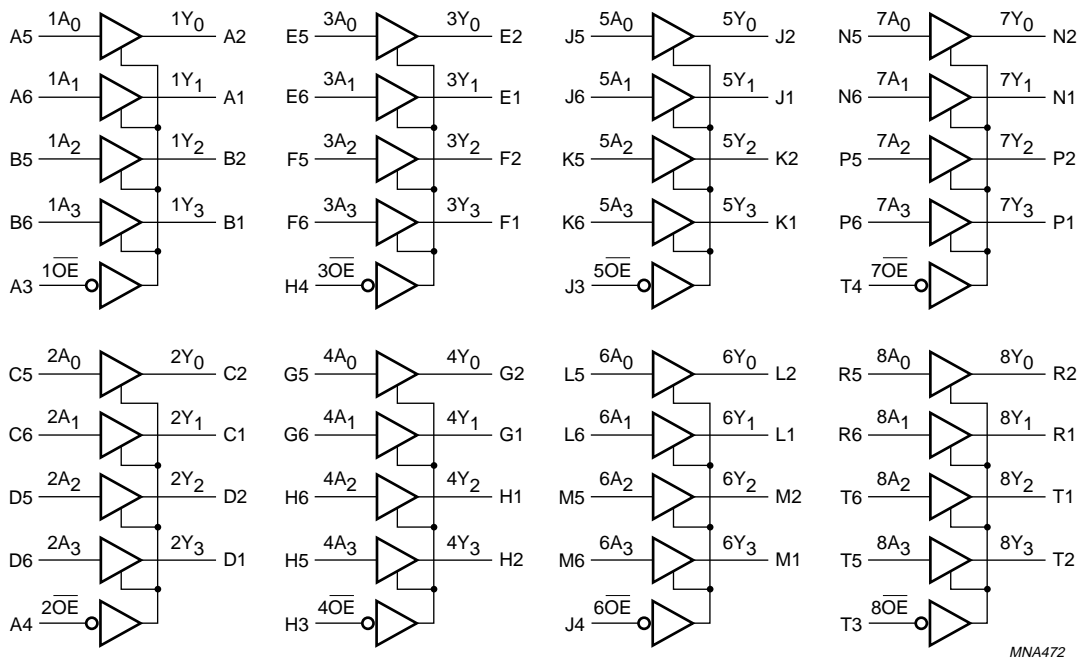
A5 $1A_0$ $1Y_0$ A2
A6 $1A_1$ $1Y_1$ A1
B5 $1A_2$ $1Y_2$ B2
B6 $1A_3$ $1Y_3$ B1
A3 $1\overline{OE}$

E5 $3A_0$ $3Y_0$ E2
E6 $3A_1$ $3Y_1$ E1
F5 $3A_2$ $3Y_2$ F2
F6 $3A_3$ $3Y_3$ F1
H4 $3\overline{OE}$

J5 $5A_0$ $5Y_0$ J2
J6 $5A_1$ $5Y_1$ J1
K5 $5A_2$ $5Y_2$ K2
K6 $5A_3$ $5Y_3$ K1
J3 $5\overline{OE}$

N5 $7A_0$ $7Y_0$ N2
N6 $7A_1$ $7Y_1$ N1
P5 $7A_2$ $7Y_2$ P2
P6 $7A_3$ $7Y_3$ P1
T4 $7\overline{OE}$

C5 $2A_0$ $2Y_0$ C2
C6 $2A_1$ $2Y_1$ C1
D5 $2A_2$ $2Y_2$ D2
D6 $2A_3$ $2Y_3$ D1
A4 $2\overline{OE}$

G5 $4A_0$ $4Y_0$ G2
G6 $4A_1$ $4Y_1$ G1
H6 $4A_2$ $4Y_2$ H1
H5 $4A_3$ $4Y_3$ H2
H3 $4\overline{OE}$

L5 $6A_0$ $6Y_0$ L2
L6 $6A_1$ $6Y_1$ L1
M5 $6A_2$ $6Y_2$ M2
M6 $6A_3$ $6Y_3$ M1
J4 $6\overline{OE}$

R5 $8A_0$ $8Y_0$ R2
R6 $8A_1$ $8Y_1$ R1
T6 $8A_2$ $8Y_2$ T1
T5 $8A_3$ $8Y_3$ T2
T3 $8\overline{OE}$

MNA472